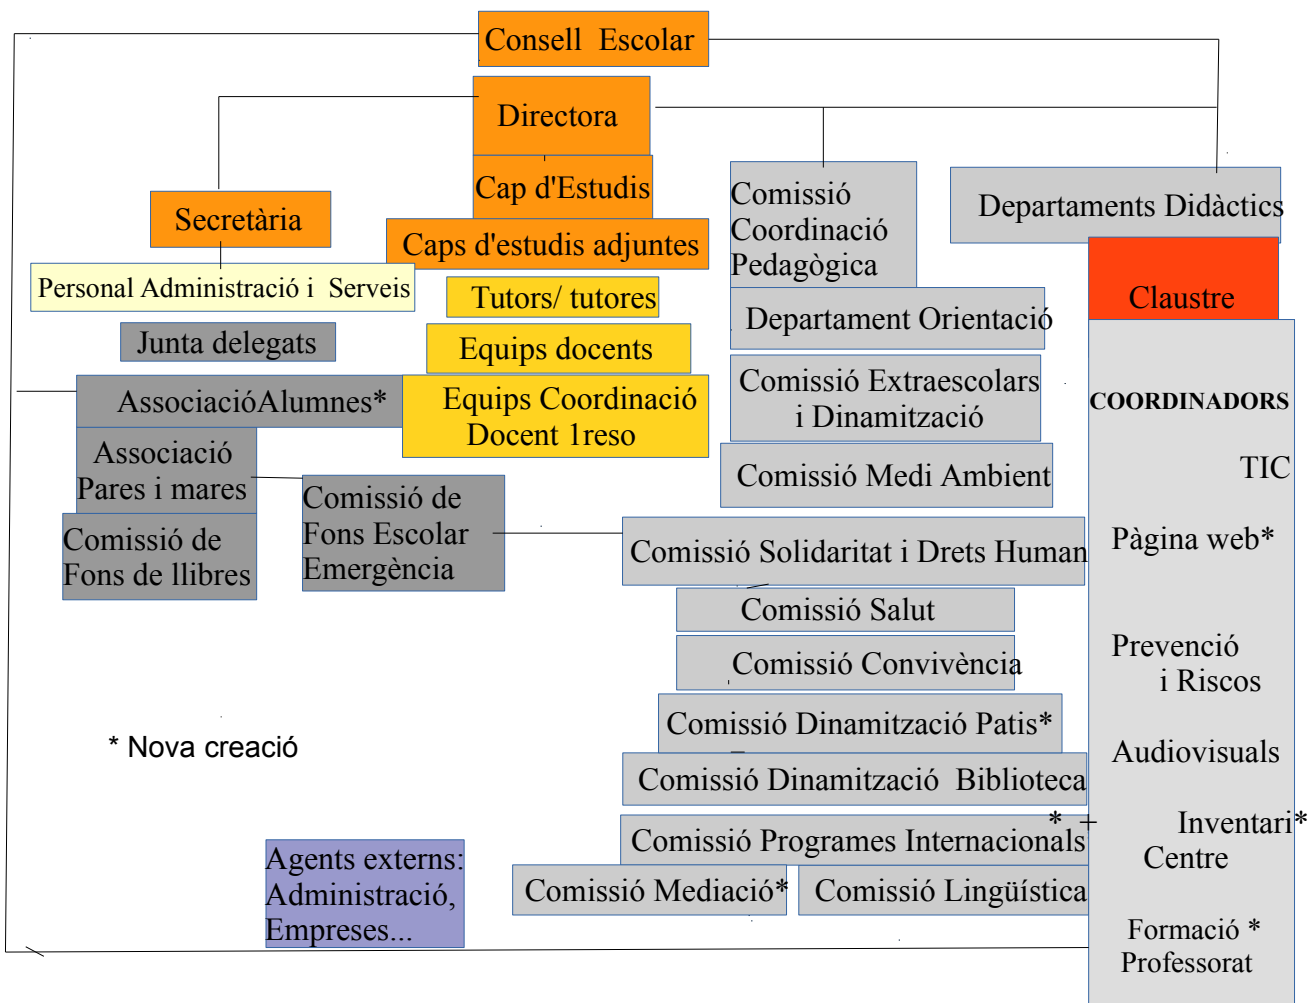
Consell Escolar

Directora

Cap d'Estudis

Caps d'estudis adjuntes

Secretària

Personal Administració i Serveis

Tutors/ tutores

Equips docents

Equips Coordinació Docent 1reso

Junta delegats

AssociacióAlumnes*

Associació Pares i mares

Comissió de Fons de llibres

Comissió de Fons Escolar Emergència

Comissió Coordinació Pedagògica

Departaments Didàctics

Claustre

Departament Orientació

Comissió Extraescolars i Dinamització

Comissió Medi Ambient

Comissió Solidaritat i Drets Human

Comissió Salut

Comissió Convivència

Comissió Dinamització Patis*

Comissió Dinamització Biblioteca

Comissió Programes Internacionals

Comissió Mediació*

Comissió Lingüística

COORDINADORS

TIC

Pàgina web*

Prevenció i Riscos

Audiovisuals

* + Inventari* Centre

Formació * Professorat

* Nova creació

Agents externs: Administració, Empreses...